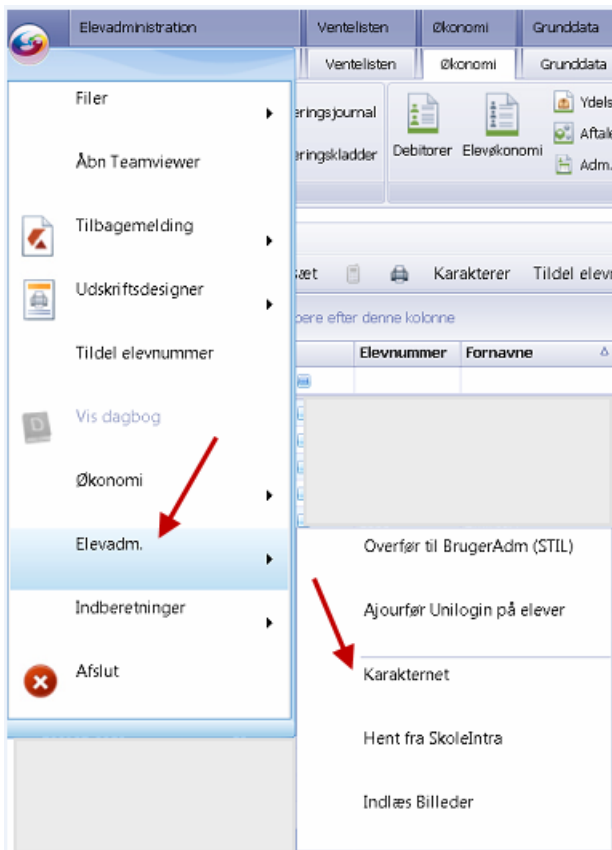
Elevadministration
Ventelisten
Økonomi
Grunddata
Ventelisten
Økonomi
Grunddata

Filer
Åbn Teamviewer
Tilbagemelding
Udskriftsdesigner
Tildel elevnummer
Vis dagbog
Økonomi
Elevadm.
Indberetninger
Afslut

eringsjournal
eringskladder
Debitorer
Eleværkonomi
Ydels
Aftal
Adm.

æt
Karakterer
Tildel elev
pere efter denne kolonne
Elevnummer
Fornavne

Overfør til BrugerAdm (STIL)
Ajourfør Unilogin på elever
Karakternet
Hent fra SkoleIntra
Indlæs Billeder